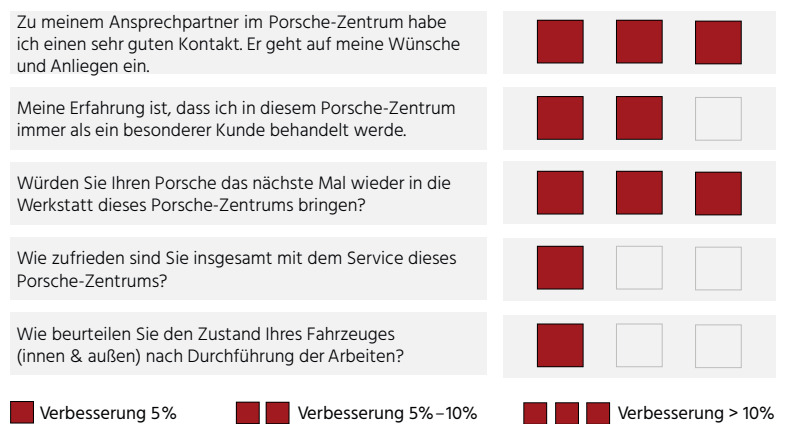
Zu meinem Ansprechpartner im Porsche-Zentrum habe ich einen sehr guten Kontakt. Er geht auf meine Wünsche und Anliegen ein.

Meine Erfahrung ist, dass ich in diesem Porsche-Zentrum immer als ein besonderer Kunde behandelt werde.

Würden Sie Ihren Porsche das nächste Mal wieder in die Werkstatt dieses Porsche-Zentrums bringen?

Wie zufrieden sind Sie insgesamt mit dem Service dieses Porsche-Zentrums?

Wie beurteilen Sie den Zustand Ihres Fahrzeuges (innen & außen) nach Durchführung der Arbeiten?

Verbesserung 5%

Verbesserung 5%–10%

Verbesserung > 10%